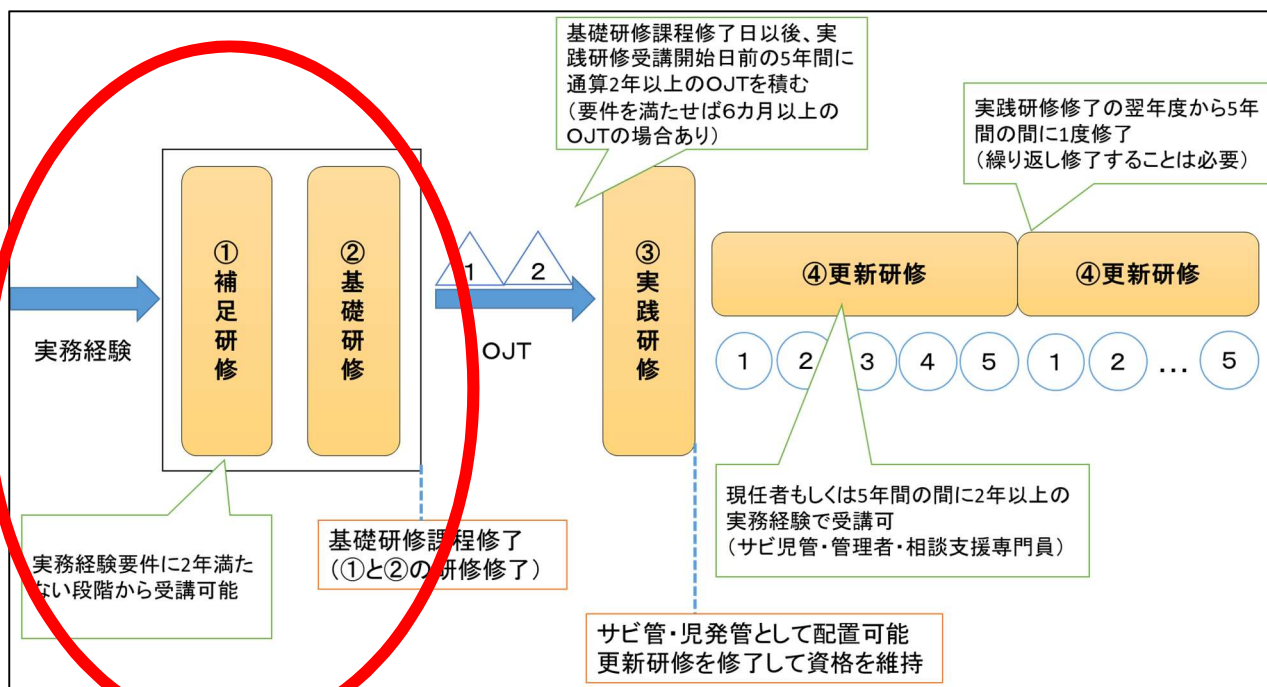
基礎研修課程修了日以後、実践研修受講開始日前の5年間に通算2年以上のOJTを積む
（要件を満たせば6カ月以上のOJTの場合あり）

実践研修修了の翌年度から5年間の間に1度修了
（繰り返し修了することは必要）

実務経験

①補足研修

②基礎研修

1

2

OJT

③実践研修

④更新研修

④更新研修

1 2 3 4 5 1 2 … 5

現任者もしくは5年間の間に2年以上の実務経験で受講可
（サビ児管・管理者・相談支援専門員）

実務経験要件に2年満たない段階から受講可能

基礎研修課程修了
（①と②の研修修了）

サビ管・児発管として配置可能
更新研修を修了して資格を維持